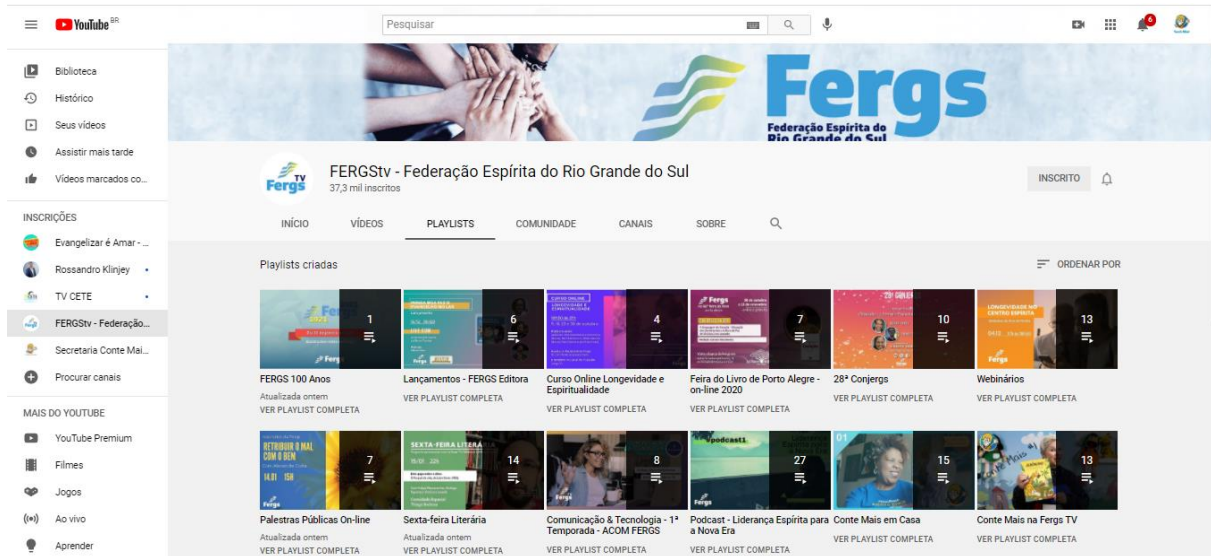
YouTube BR

Pesquisar

Biblioteca
Histórico
Seus vídeos
Assistir mais tarde
Vídeos marcados co...

INSCRIÇÕES
Evangelizar é Amar - ...
Rossandro Klinjey
TV CETE
FERGStv - Federação...
Secretaria Conte Mai...
Procurar canais

MAIS DO YOUTUBE
YouTube Premium
Filmes
Jogos
Ao vivo
Aprender

Fergs
Federação Espírita do Rio Grande do Sul

FERGStv - Federação Espírita do Rio Grande do Sul
37,3 mil inscritos

INSCRITO

INÍCIO VÍDEOS PLAYLISTS COMUNIDADE CANAIS SOBRE

Playlists criadas
ORDENAR POR

1
FERGS 100 Anos
Atualizada ontem
VER PLAYLIST COMPLETA

6
Lançamentos - FERGS Editora
VER PLAYLIST COMPLETA

4
Curso Online Longevidade e Espiritualidade
VER PLAYLIST COMPLETA

7
Feira do Livro de Porto Alegre - on-line 2020
VER PLAYLIST COMPLETA

10
28ª Conjergs
VER PLAYLIST COMPLETA

13
Webinários
VER PLAYLIST COMPLETA

RETRIBUIR O MAL COM O BEM
14.01 15H
7
Palestras Públicas On-line
Atualizada ontem
VER PLAYLIST COMPLETA

SEXTA-FEIRA LITERÁRIA
14
Sexta-feira Literária
Atualizada ontem
VER PLAYLIST COMPLETA

8
Comunicação & Tecnologia - 1ª Temporada - ACOM FERGS
VER PLAYLIST COMPLETA

Podcast1
27
Podcast - Liderança Espírita para a Nova Era
VER PLAYLIST COMPLETA

15
Conte Mais em Casa
VER PLAYLIST COMPLETA

13
Conte Mais na Fergs TV
VER PLAYLIST COMPLETA